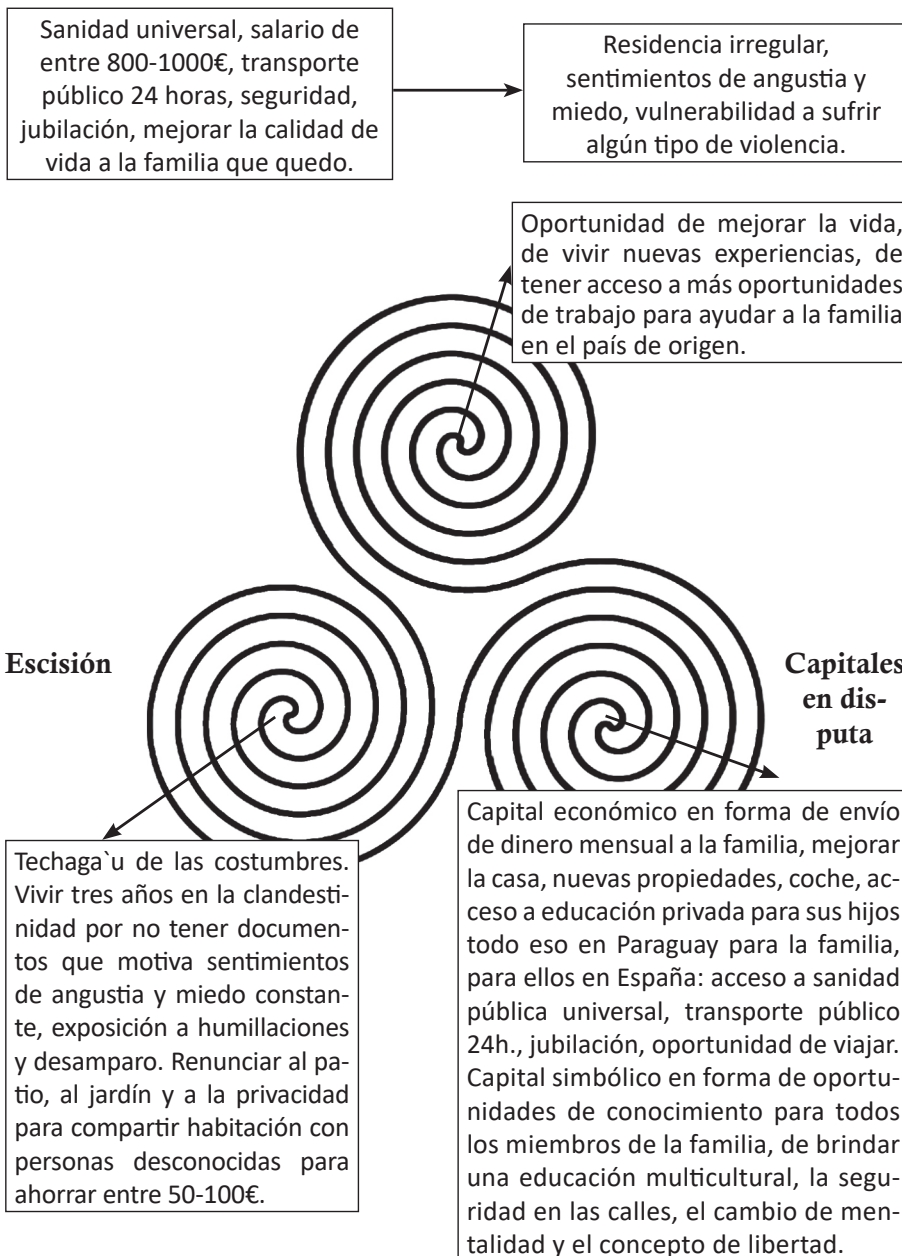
Sanidad universal, salario de entre 800-1000€, transporte público 24 horas, seguridad, jubilación, mejorar la calidad de vida a la familia que quedo.

Residencia irregular, sentimientos de angustia y miedo, vulnerabilidad a sufrir algún tipo de violencia.

Oportunidad de mejorar la vida, de vivir nuevas experiencias, de tener acceso a más oportunidades de trabajo para ayudar a la familia en el país de origen.

Escisión

Capitales en disputa

Techaga`u de las costumbres. Vivir tres años en la clandestinidad por no tener documentos que motiva sentimientos de angustia y miedo constante, exposición a humillaciones y desamparo. Renunciar al patio, al jardín y a la privacidad para compartir habitación con personas desconocidas para ahorrar entre 50-100€.

Capital económico en forma de envío de dinero mensual a la familia, mejorar la casa, nuevas propiedades, coche, acceso a educación privada para sus hijos todo eso en Paraguay para la familia, para ellos en España: acceso a sanidad pública universal, transporte público 24h., jubilación, oportunidad de viajar. Capital simbólico en forma de oportunidades de conocimiento para todos los miembros de la familia, de brindar una educación multicultural, la seguridad en las calles, el cambio de mentalidad y el concepto de libertad.